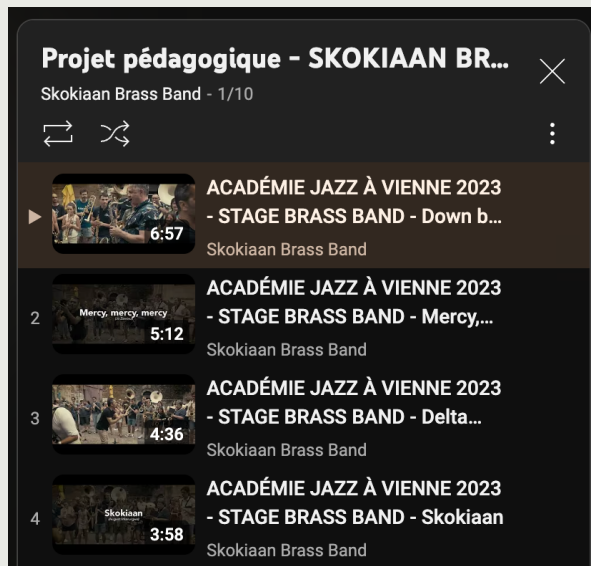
Projet pédagogique - SKOKIAAN BR...

Skokiaan Brass Band - 1/10

6:57
ACADÉMIE JAZZ À VIENNE 2023 - STAGE BRASS BAND - Down b...
Skokiaan Brass Band

2
Mercy, mercy, mercy
5:12
ACADÉMIE JAZZ À VIENNE 2023 - STAGE BRASS BAND - Mercy,...
Skokiaan Brass Band

3
4:36
ACADÉMIE JAZZ À VIENNE 2023 - STAGE BRASS BAND - Delta...
Skokiaan Brass Band

4
Skokiaan
3:58
ACADÉMIE JAZZ À VIENNE 2023 - STAGE BRASS BAND - Skokiaan
Skokiaan Brass Band